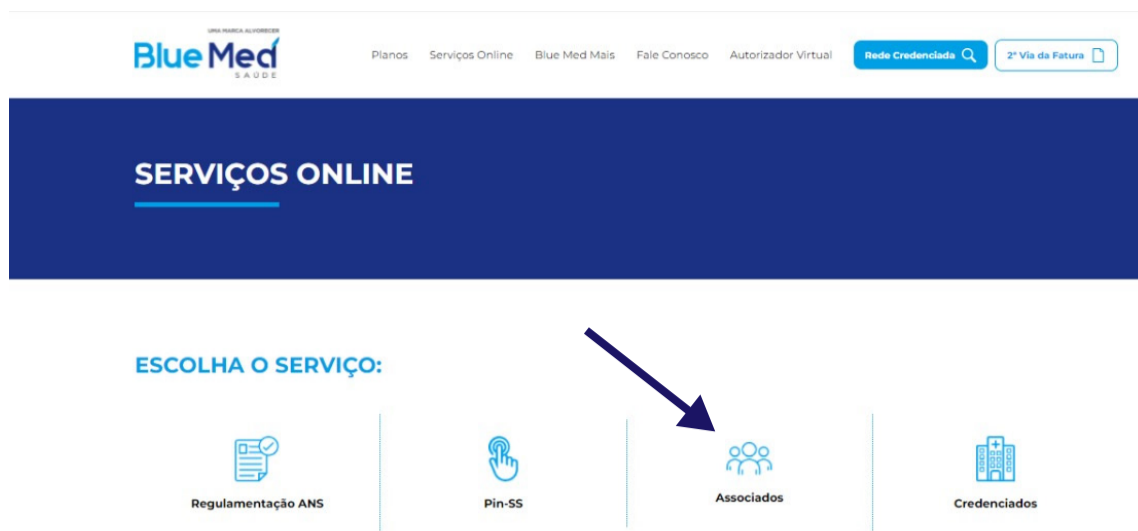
UMA MARCA ALVORECER
Blue Med
SAÚDE

Planos Serviços Online Blue Med Mais Fale Conosco Autorizador Virtual Rede Credenciada 2ª Via da Fatura

SERVIÇOS ONLINE

ESCOLHA O SERVIÇO:

Regulamentação ANS

Pin-SS

Associados

Credenciados